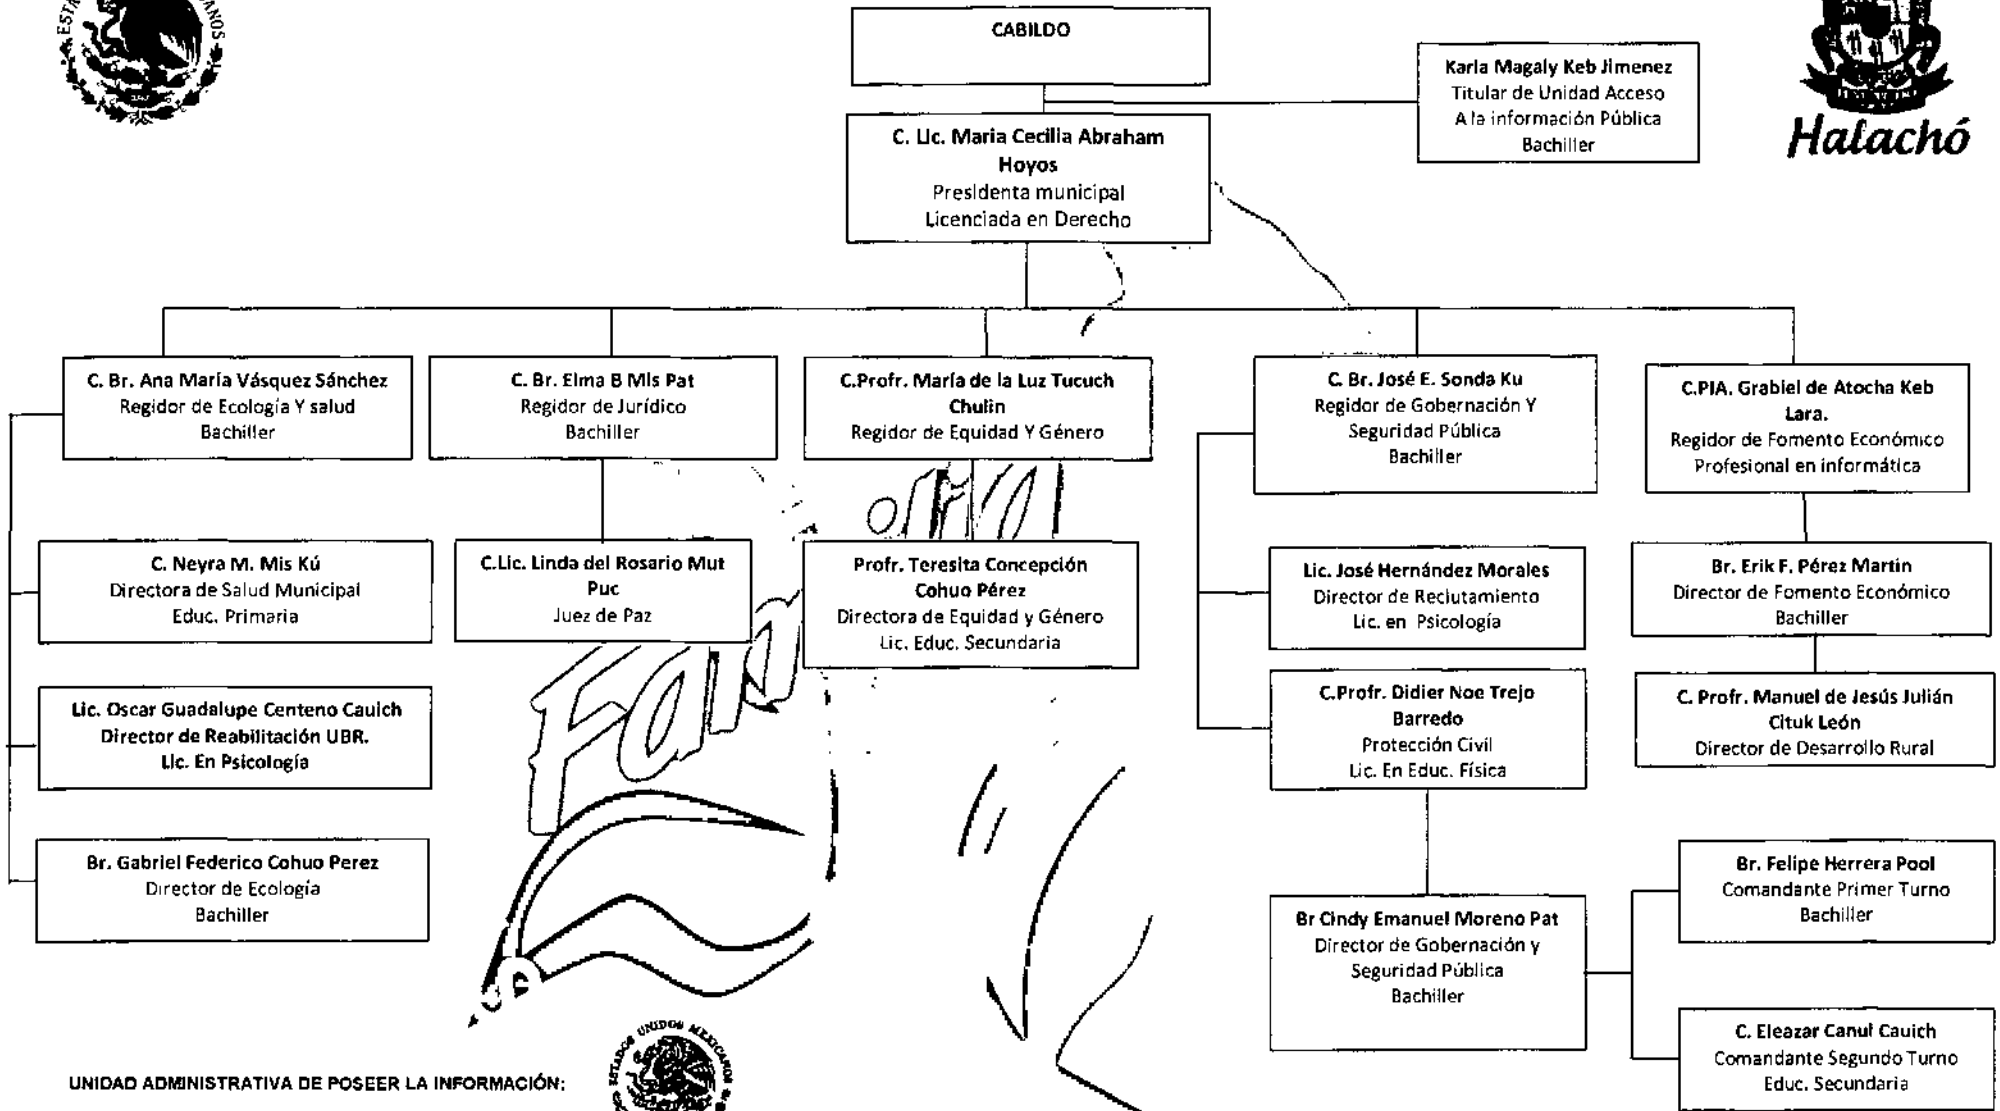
ESTADOS UNIDOS MEXICANOS

CABILDO

Karla Magaly Keb Jimenez
Titular de Unidad Acceso
A la información Pública
Bachiller

Halachó

C. Lic. Maria Cecilia Abraham Hoyos
Presidenta municipal
Licenciada en Derecho

C. Br. Ana María Vásquez Sánchez
Regidor de Ecología Y salud
Bachiller

C. Br. Elma B Mis Pat
Regidor de Jurídico
Bachiller

C.Profr. María de la Luz Tucuch Chulin
Regidor de Equidad Y Género

C. Br. José E. Sonda Ku
Regidor de Gobernación Y Seguridad Pública
Bachiller

C.PIA. Grabiel de Atocha Keb Lara.
Regidor de Fomento Económico
Profesional en informática

C. Neyra M. Mis Kú
Directora de Salud Municipal
Educ. Primaria

C.Lic. Linda del Rosario Mut Puc
Juez de Paz

Profr. Teresita Concepción Cohuo Pérez
Directora de Equidad y Género
Lic. Educ. Secundaria

Lic. José Hernández Morales
Director de Reclutamiento
Lic. en Psicología

Br. Erik F. Pérez Martín
Director de Fomento Económico
Bachiller

Lic. Oscar Guadalupe Centeno Cauich
Director de Reabilitación UBR.
Lic. En Psicología

C.Profr. Didier Noe Trejo Barredo
Protección Civil
Lic. En Educ. Física

C. Profr. Manuel de Jesús Julián Cituk León
Director de Desarrollo Rural

Br. Gabriel Federico Cohuo Perez
Director de Ecología
Bachiller

Br. Felipe Herrera Pool
Comandante Primer Turno
Bachiller

Br Cindy Emanuel Moreno Pat
Director de Gobernación y Seguridad Pública
Bachiller

C. Eleazar Canul Cauich
Comandante Segundo Turno
Educ. Secundaria

UNIDAD ADMINISTRATIVA DE POSEER LA INFORMACIÓN:

ESTADOS UNIDOS MEXICANOS